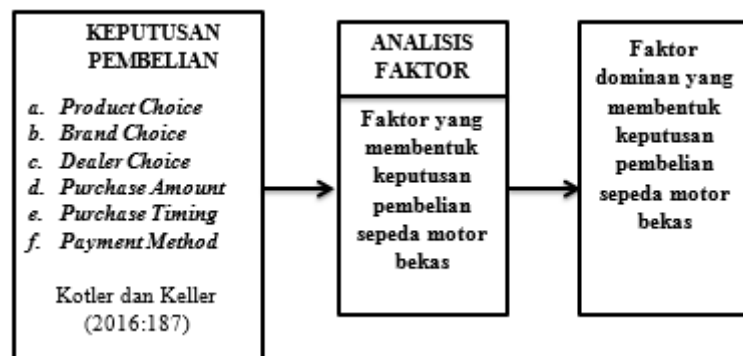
KEPUTUSAN PEMBELIAN

a. Product Choice
b. Brand Choice
c. Dealer Choice
d. Purchase Amount
e. Purchase Timing
f. Payment Method

Kotler dan Keller (2016:187)

ANALISIS FAKTOR

Faktor yang membentuk keputusan pembelian sepeda motor bekas

Faktor dominan yang membentuk keputusan pembelian sepeda motor bekas